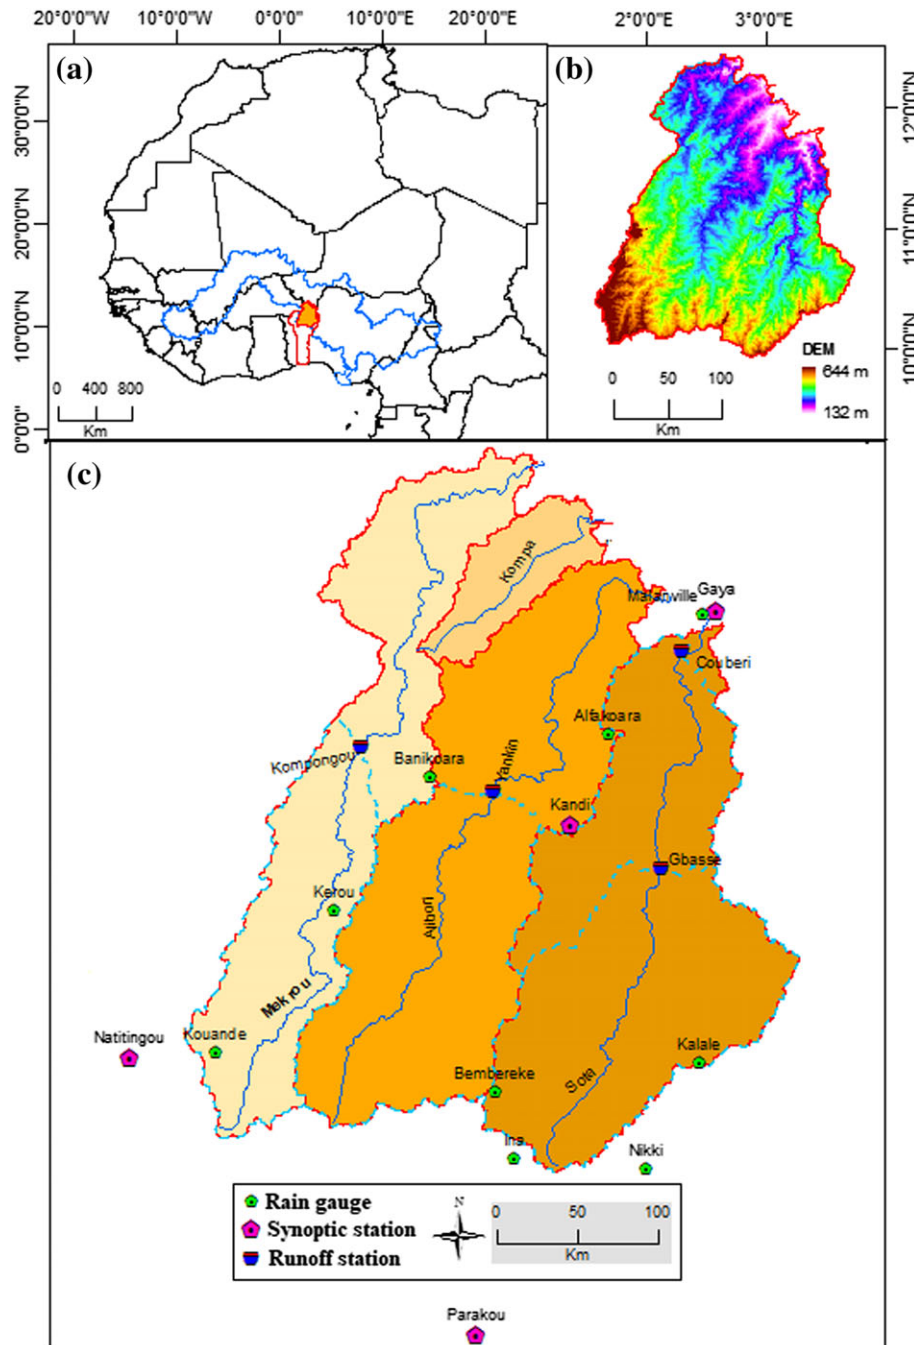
20°0'0"W 10°0'0"W 0°0'0" 10°0'0"E 20°0'0"E

(a)

30°0'0"N
20°0'0"N
10°0'0"N
0°0'0"

0 400 800
Km

2°0'0"E 3°0'0"E

(b)

12°0'0"N
11°0'0"N
10°0'0"N

DEM
644 m
132 m

0 50 100
Km

(c)

Kompa
Malanville
Gaya
Couberi
Alfakoara
Kompongou
Banikoara
Yankin
Kandi
Gbasse
Kerou
Alibori
Mekrou
Natitingou
Kouande
Bembereke
Sota
Kalale
Ina
Nikki

Rain gauge
Synoptic station
Runoff station

N

0 50 100
Km

Parakou